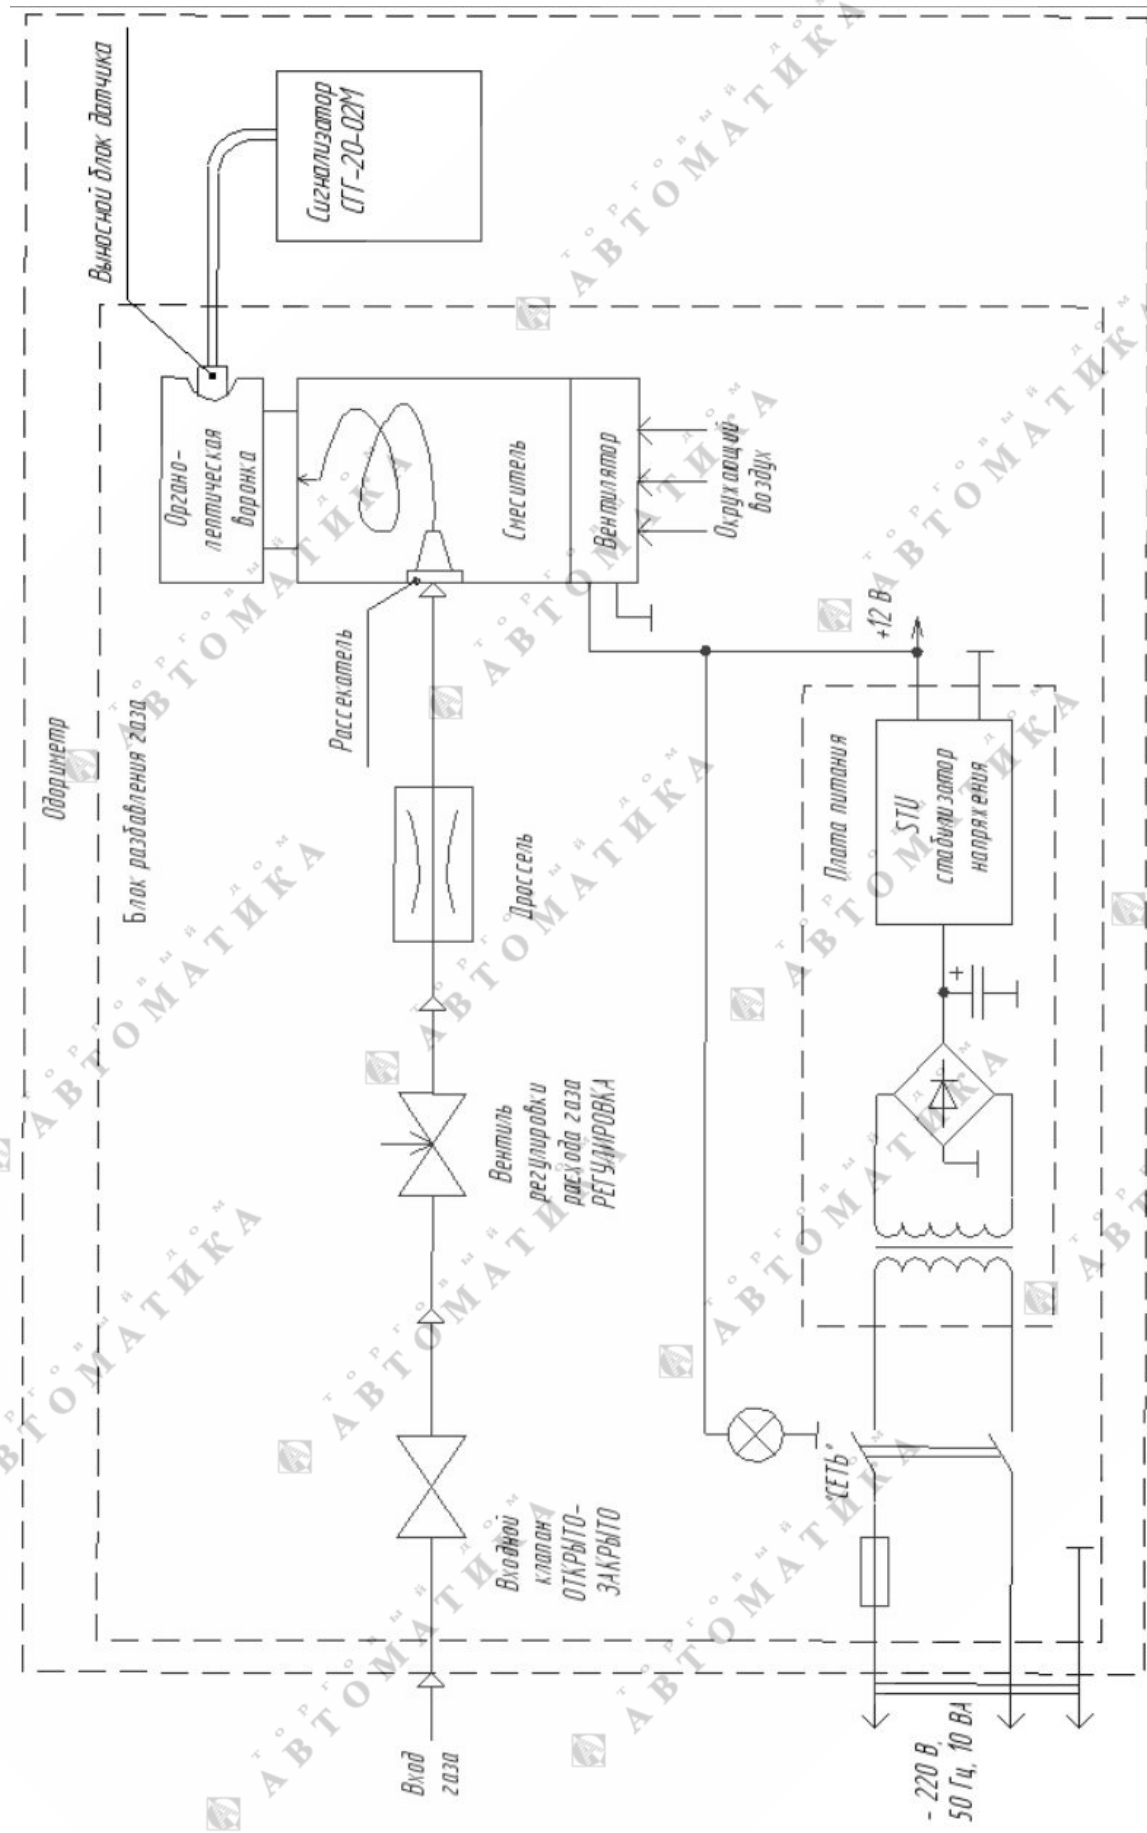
Выносной блок датчика

Сигнализатор СГГ-20-02М

Одориметр

Блок разбавления газа

Органолептическая воронка

Смеситель

Вентилятор

Окружающий воздух

Рассекатель

Дроссель

Вентиль регулировки расхода газа РЕГУЛИРОВКА

Входной клапан ОТКРЫТО-ЗАКРЫТО

Вход газа

+12 В

Плата питания

STU стабилизатор напряжения

+

"СЕТЬ"

~ 220 В, 50 Гц, 10 ВА

ТОРГОВЫЙ ДОМ АВТОМАТИКА